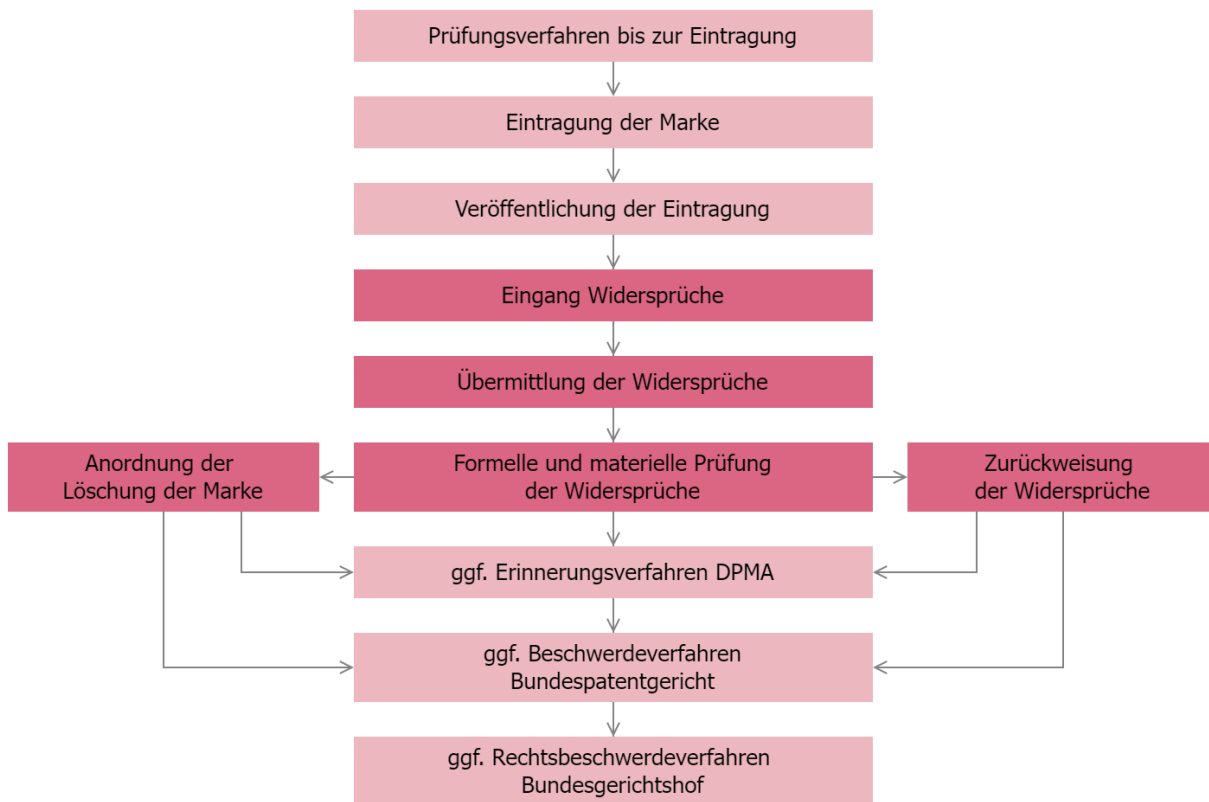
Prüfungsverfahren bis zur Eintragung

Eintragung der Marke

Veröffentlichung der Eintragung

Eingang Widersprüche

Übermittlung der Widersprüche

Anordnung der Löschung der Marke

Formelle und materielle Prüfung der Widersprüche

Zurückweisung der Widersprüche

ggf. Erinnerungsverfahren DPMA

ggf. Beschwerdeverfahren Bundespatentgericht

ggf. Rechtsbeschwerdeverfahren Bundesgerichtshof